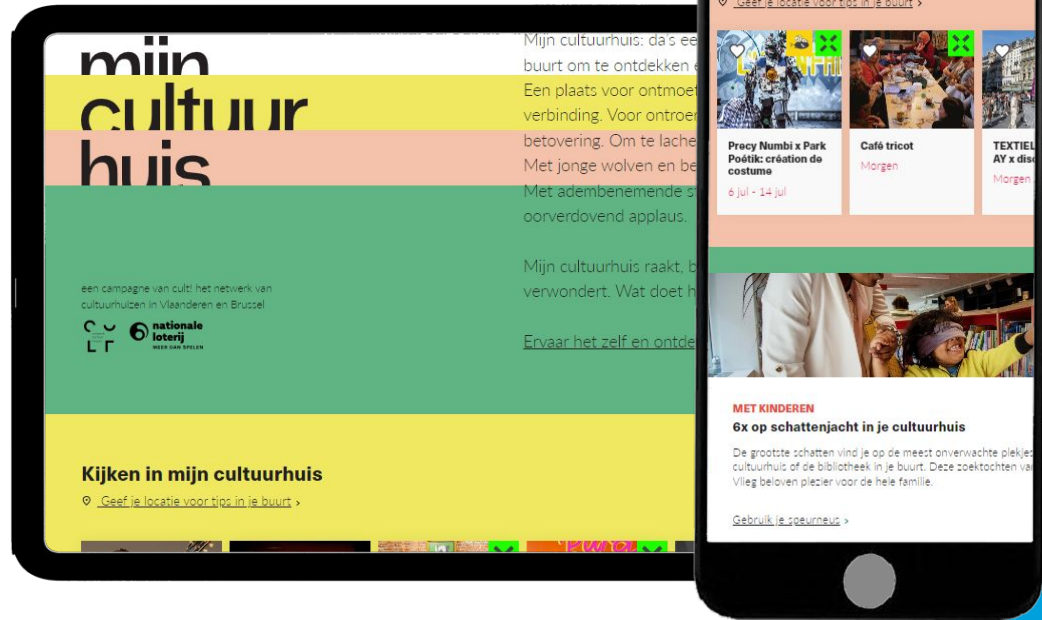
mijn cultuur huis

Mijn cultuurhuis: da's ee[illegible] buurt om te ontdekken e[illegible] Een plaats voor ontmoe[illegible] verbinding. Voor ontroe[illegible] betovering. Om te lache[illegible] Met jonge wolven en be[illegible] Met adembenemende s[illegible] oorverdovend applaus.

Mijn cultuurhuis raakt, b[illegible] verwondert. Wat doet h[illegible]

Ervaar het zelf en ontde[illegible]

een campagne van cult! het netwerk van cultuurhuizen in Vlaanderen en Brussel

nationale loterij
MEER DAN SPELEN

Kijken in mijn cultuurhuis

Geef je locatie voor tips in je buurt ›

Geef je locatie voor tips in je buurt ›

Precy Numbi x Park Poëtik: création de costume
6 jul - 14 jul

Café tricot
Morgen

TEXTIEL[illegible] AY x dis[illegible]
Morgen

MET KINDEREN
6x op schattenjacht in je cultuurhuis

De grootste schatten vind je op de meest onverwachte plekje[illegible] cultuurhuis of de bibliotheek in je buurt. Deze zoektochten va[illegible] Vlieg beloven plezier voor de hele familie.

Gebruik je speurneus ›